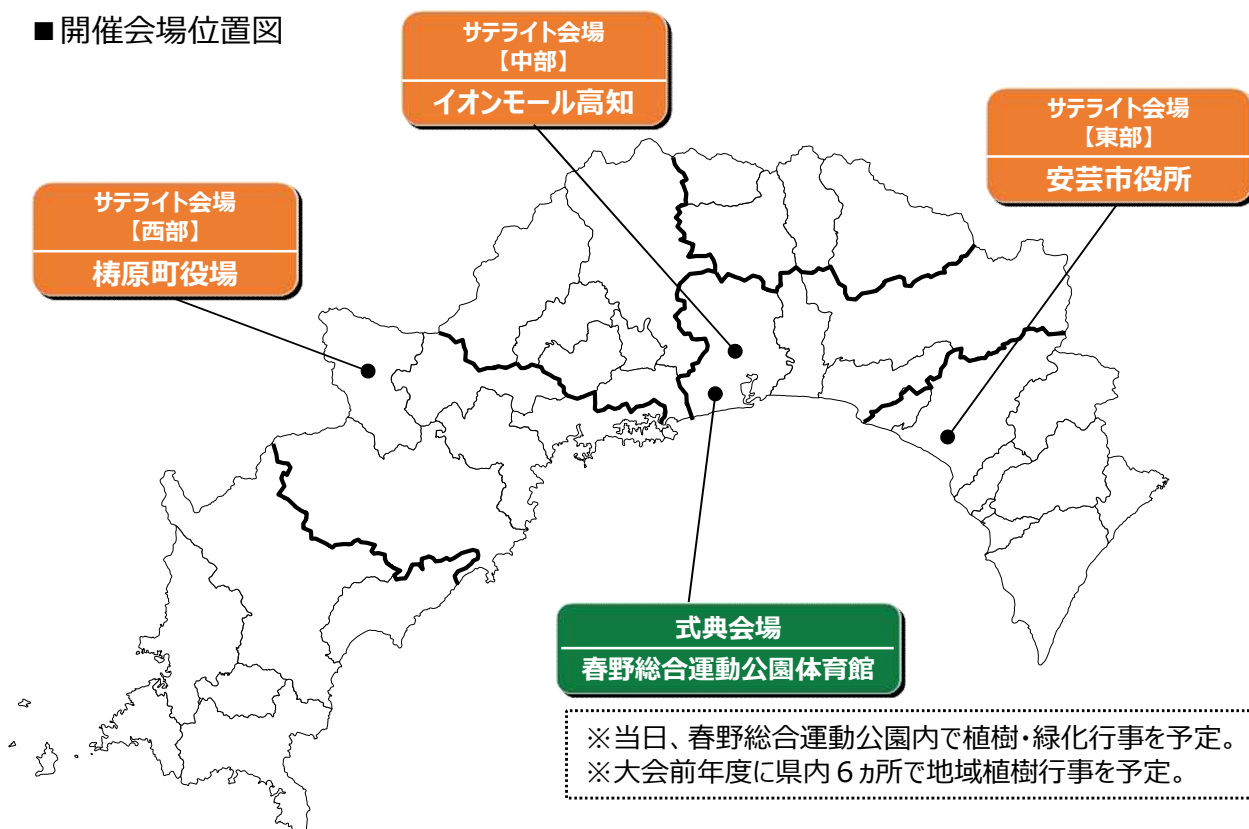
■開催会場位置図

サテライト会場
【中部】
イオンモール高知

サテライト会場
【東部】
安芸市役所

サテライト会場
【西部】
梼原町役場

式典会場
春野総合運動公園体育館

※当日、春野総合運動公園内で植樹・緑化行事を予定。
※大会前年度に県内６ヵ所で地域植樹行事を予定。